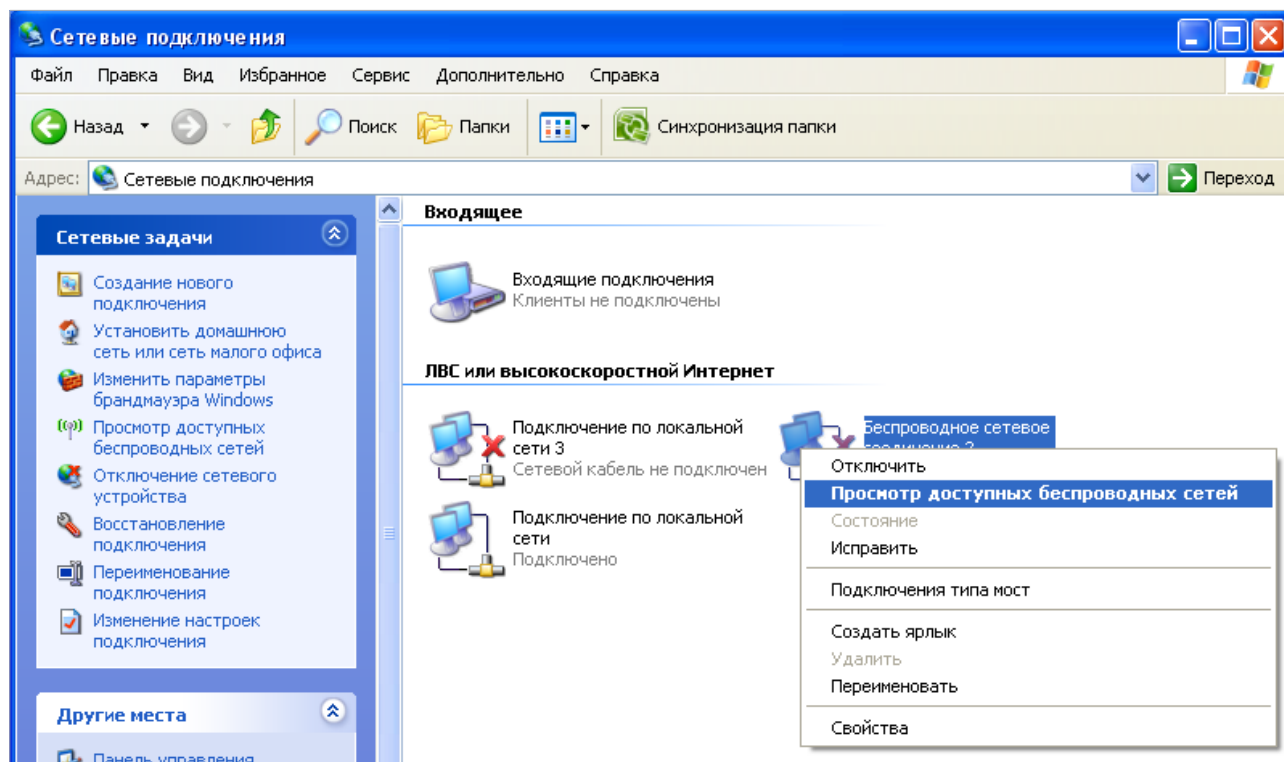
Сетевые подключения

Файл Правка Вид Избранное Сервис Дополнительно Справка

Назад Поиск Папки Синхронизация папки

Адрес: Сетевые подключения Переход

Сетевые задачи

Создание нового подключения

Установить домашнюю сеть или сеть малого офиса

Изменить параметры брандмауэра Windows

Просмотр доступных беспроводных сетей

Отключение сетевого устройства

Восстановление подключения

Переименование подключения

Изменение настроек подключения

Другие места

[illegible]

Входящее

Входящие подключения
Клиенты не подключены

ЛВС или высокоскоростной Интернет

Подключение по локальной сети 3
Сетевой кабель не подключен

Беспроводное сетевое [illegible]

Подключение по локальной сети
Подключено

Отключить
Просмотр доступных беспроводных сетей
Состояние
Исправить
Подключения типа мост
Создать ярлык
Удалить
Переименовать
Свойства